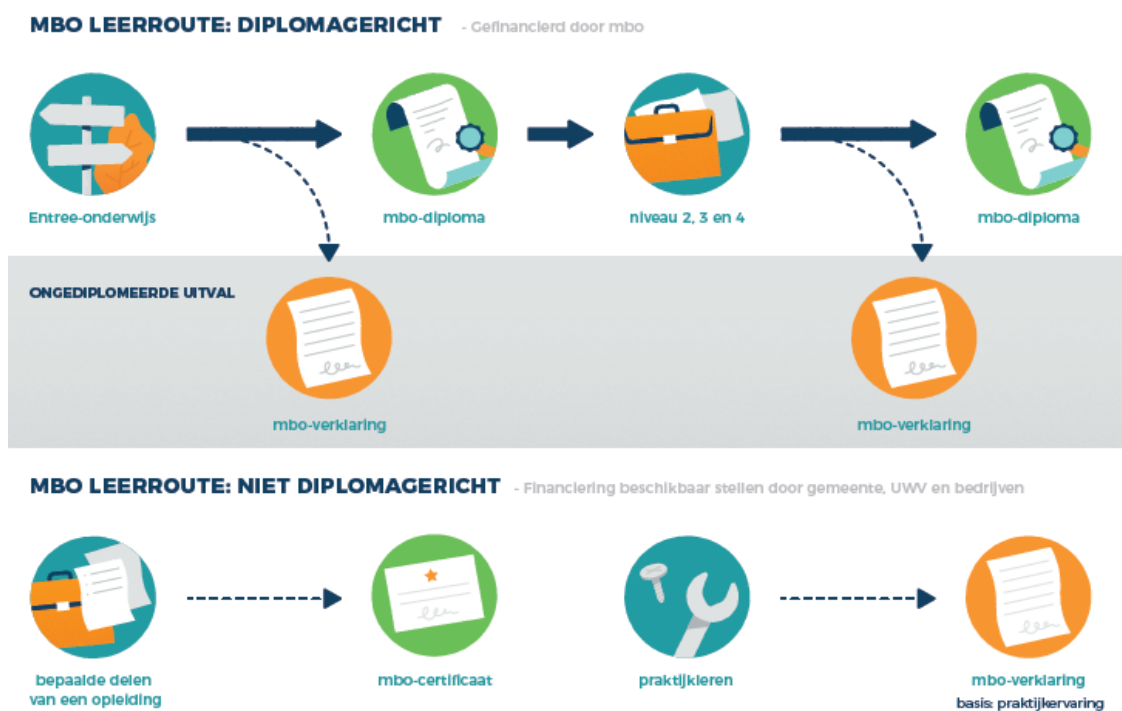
MBO LEERROUTE: DIPLOMAGERICHT - Gefinancierd door mbo

Entree-onderwijs

mbo-diploma

niveau 2, 3 en 4

mbo-diploma

ONGEDIPLOMEERDE UITVAL

mbo-verklaring

mbo-verklaring

MBO LEERROUTE: NIET DIPLOMAGERICHT - Financiering beschikbaar stellen door gemeente, UWV en bedrijven

bepaalde delen van een opleiding

mbo-certificaat

praktijkleren

mbo-verklaring
basis: praktijkervaring